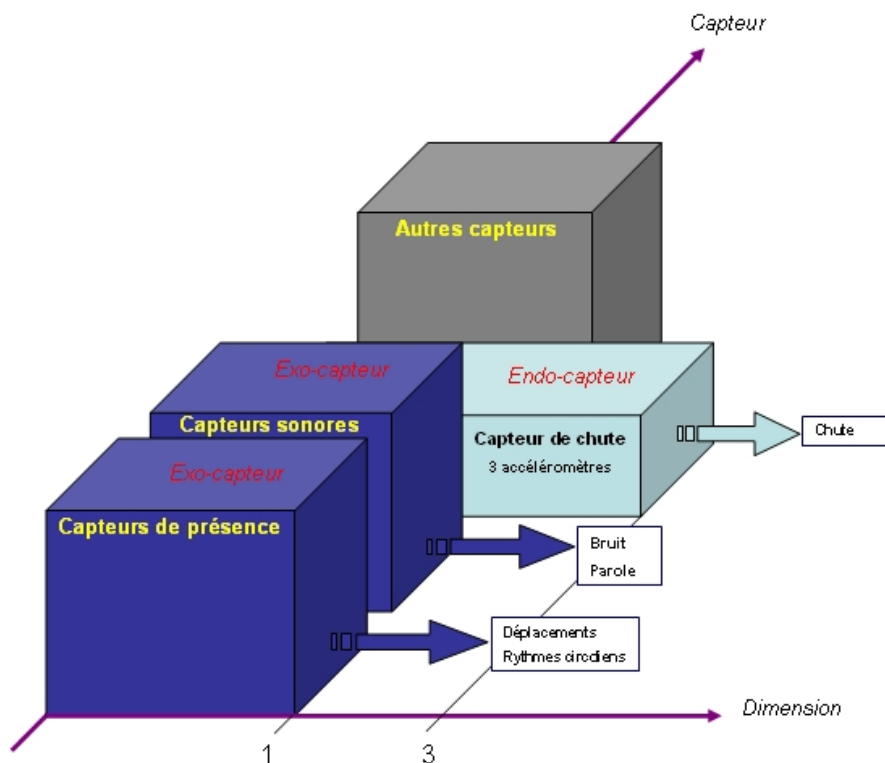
Capteur

Autres capteurs

Exo-capteur

Endo-capteur

Capteurs sonores

Capteur de chute

3 accéléromètres

Chute

Exo-capteur

Capteurs de présence

Bruit

Parole

Déplacements

Rythmes circdiens

Dimension

1

3